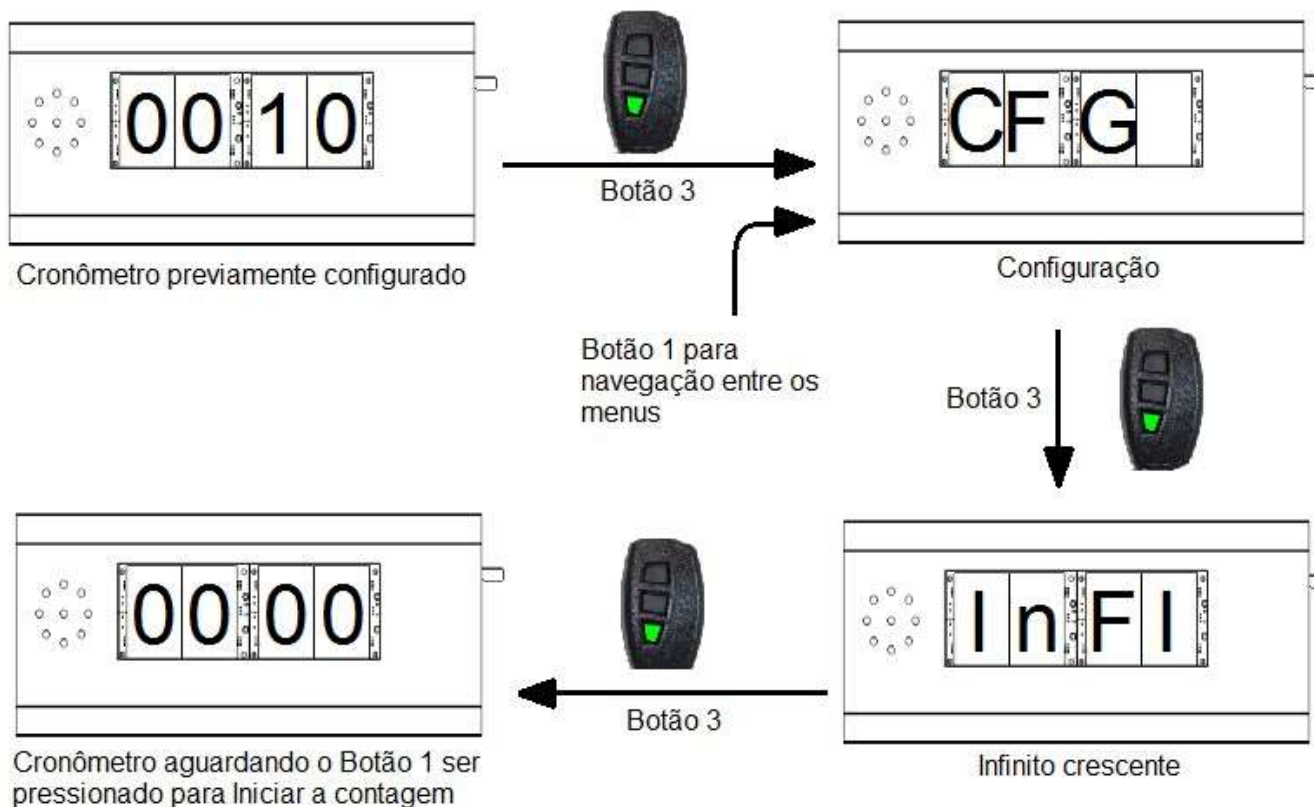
0010

Botão 3

CFG

Cronômetro previamente configurado

Configuração

Botão 1 para navegação entre os menus

Botão 3

0000

InFI

Botão 3

Cronômetro aguardando o Botão 1 ser pressionado para Iniciar a contagem

Infinito crescente